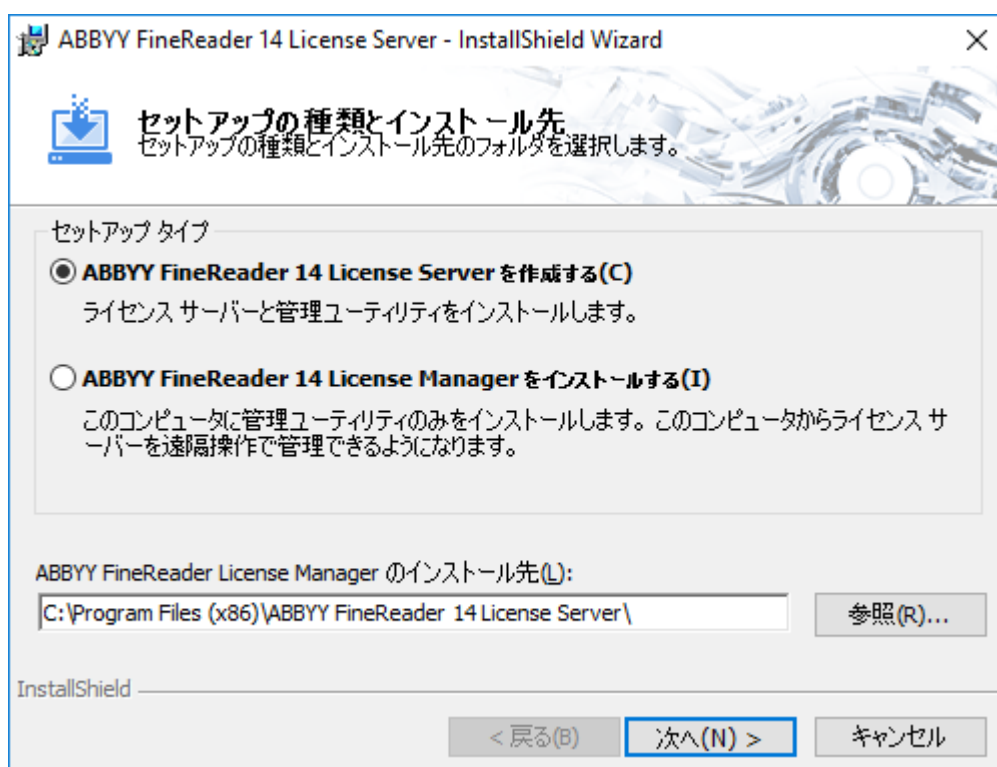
ABBYY FineReader 14 License Server - InstallShield Wizard
×

セットアップの種類とインストール先
セットアップの種類とインストール先のフォルダを選択します。

セットアップ タイプ

ABBYY FineReader 14 License Server を作成する(C)
ライセンス サーバーと管理ユーティリティをインストールします。

ABBYY FineReader 14 License Manager をインストールする(I)
このコンピュータに管理ユーティリティのみをインストールします。このコンピュータからライセンス サーバーを遠隔操作で管理できるようになります。

ABBYY FineReader License Manager のインストール先(L):
C:\Program Files (x86)\ABBYY FineReader 14 License Server\
参照(R)...

InstallShield
< 戻る(B)
次へ(N) >
キャンセル